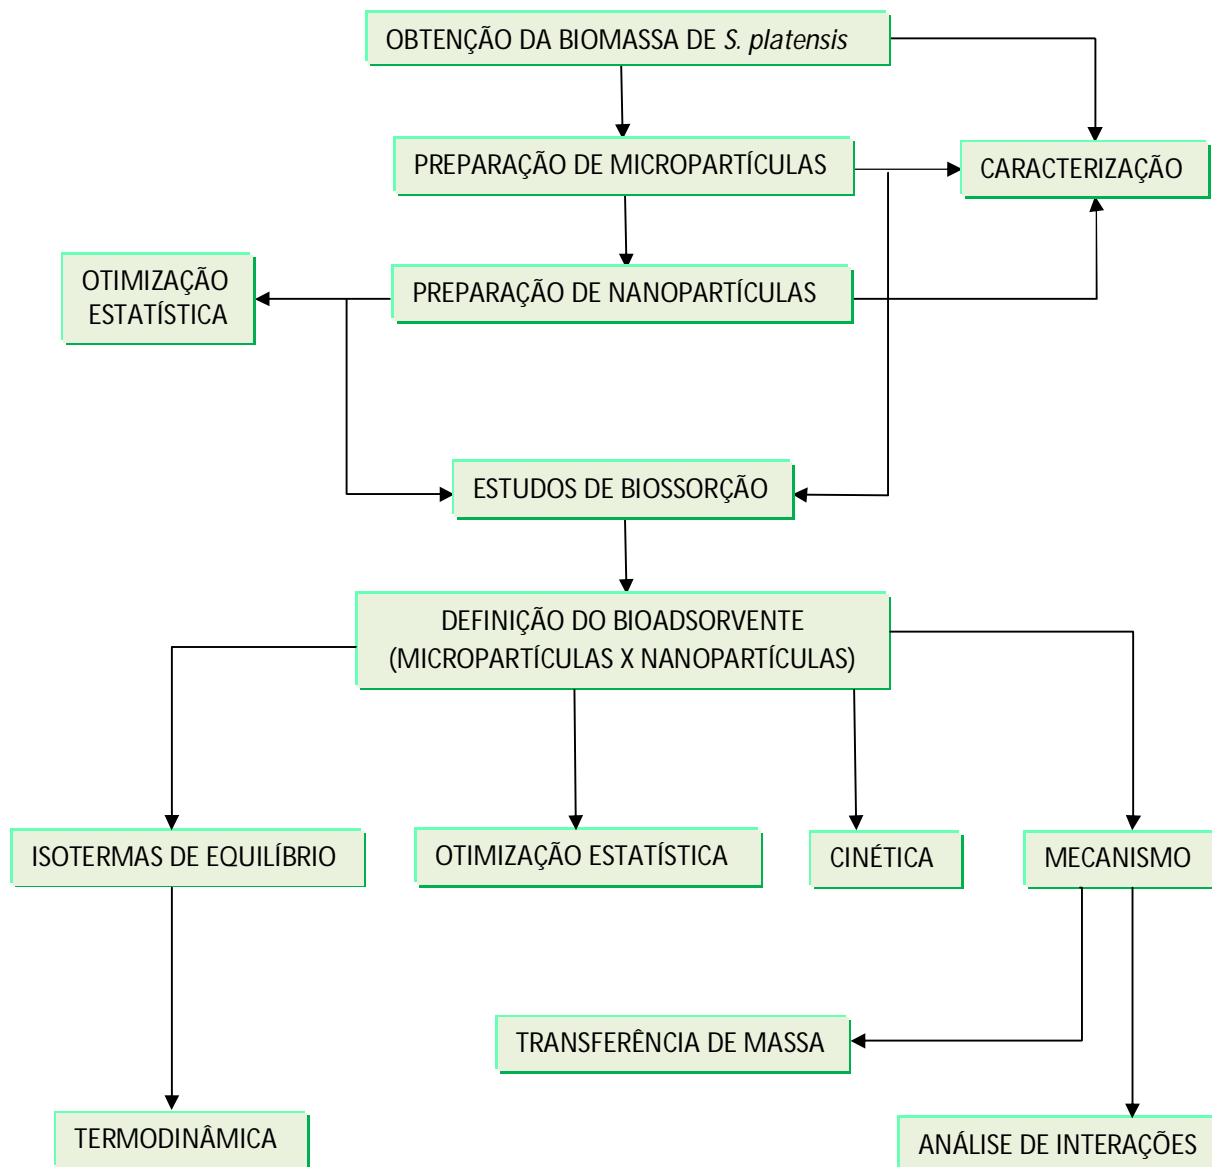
OBTENÇÃO DA BIOMASSA DE S. platensis

PREPARAÇÃO DE MICROPARTÍCULAS

CARACTERIZAÇÃO

OTIMIZAÇÃO ESTATÍSTICA

PREPARAÇÃO DE NANOPARTÍCULAS

ESTUDOS DE BIOSSORÇÃO

DEFINIÇÃO DO BIOADSORVENTE (MICROPARTÍCULAS X NANOPARTÍCULAS)

ISOTERMAS DE EQUILÍBRIO

OTIMIZAÇÃO ESTATÍSTICA

CINÉTICA

MECANISMO

TRANSFERÊNCIA DE MASSA

TERMODINÂMICA

ANÁLISE DE INTERAÇÕES